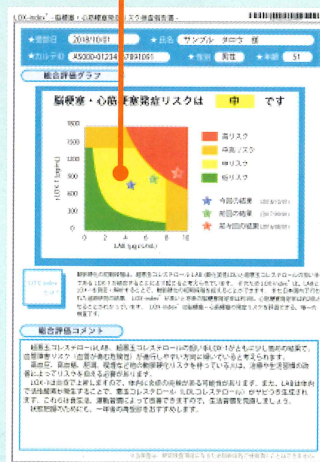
LOX-index® 脳梗塞・心筋梗塞発症リスク検査報告書

★受診日 2018/10/01 ★氏名 サンプル タロウ 様

★カルテID A5000-0123456789 ★性別 男性 ★年齢 51

総合評価グラフ

脳梗塞・心筋梗塞発症リスクは 中 です

| 高リスク |
|---|
| 中高リスク |
| 中リスク |
| 低リスク |

★ 今回の結果 (2018/10/01)
★ 前回の結果 (2017/10/01)
★ 前々回の結果 (2016/10/01)

1500
1000
500
0
0 2 4 6 8 10
LAB (μg/cm³/L)
sLOX-1 (ng/mL)

LOX-index

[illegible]

総合評価コメント

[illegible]